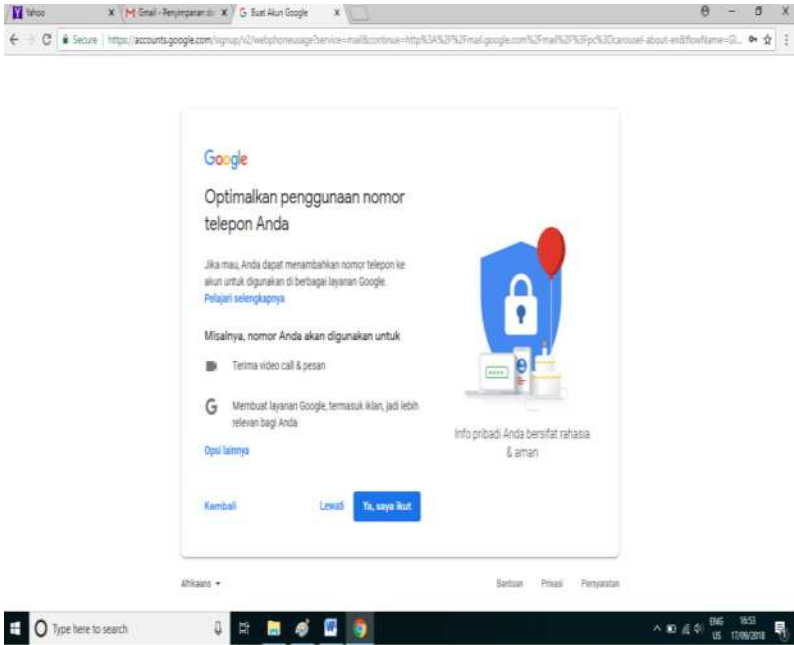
Yahoo
Gmail - Penyimpanan da
Buat Akun Google

Secure | https://accounts.google.com/signup/v2/webphoneusage?service=mail&continue=http%3A%2F%2Fmail.google.com%2Fmail%2F%3Fpc%3Dcarousel-about-en&flowName=Gl...

Google

Optimalkan penggunaan nomor telepon Anda

Jika mau, Anda dapat menambahkan nomor telepon ke akun untuk digunakan di berbagai layanan Google. Pelajari selengkapnya

Misalnya, nomor Anda akan digunakan untuk

Terima video call & pesan

Membuat layanan Google, termasuk iklan, jadi lebih relevan bagi Anda

Opsi lainnya

Info pribadi Anda bersifat rahasia & aman

Kembali

Lewati

Ya, saya ikut

Afrikaans

Bantuan Privasi Persyaratan

Type here to search

ENG US 16:53 17/09/2018